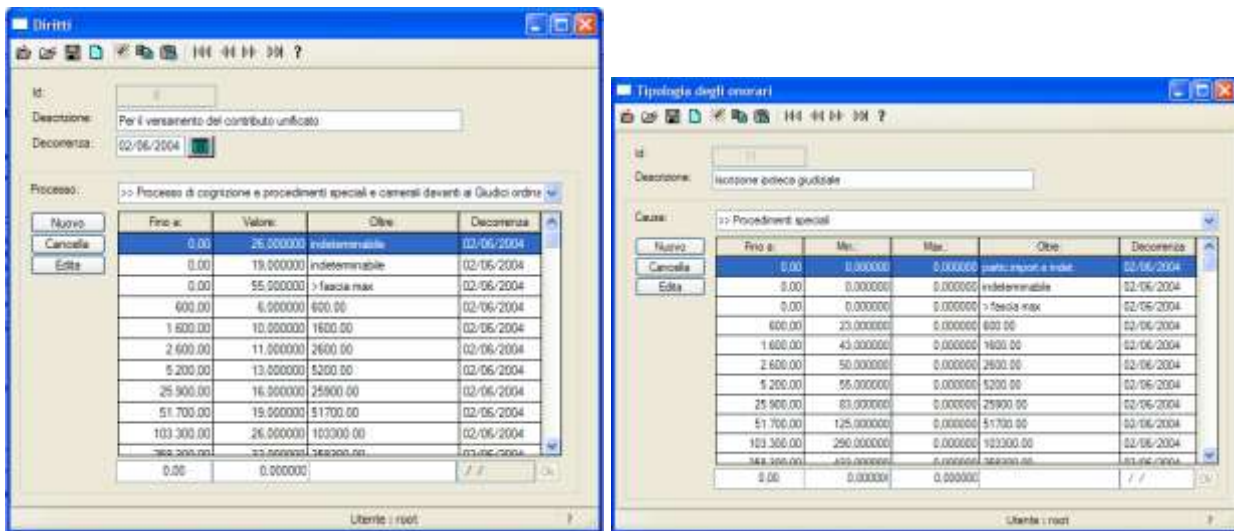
Diritti

Id: 8

Descrizione: Per il versamento del contributo unificato

Decorrenza: 02/06/2004

Processo: >> Processo di cognizione e procedimenti speciali e camerali davanti ai Giudici ordina

Nuovo
Cancella
Edita

| Fino a: | Valore: | Oltre: | Decorrenza |
|---|---|---|---|
| 0,00 | 26,000000 | indeterminabile | 02/06/2004 |
| 0,00 | 19,000000 | indeterminabile | 02/06/2004 |
| 0,00 | 55,000000 | > fascia max | 02/06/2004 |
| 600,00 | 6,000000 | 600.00 | 02/06/2004 |
| 1.600,00 | 10,000000 | 1600.00 | 02/06/2004 |
| 2.600,00 | 11,000000 | 2600.00 | 02/06/2004 |
| 5.200,00 | 13,000000 | 5200.00 | 02/06/2004 |
| 25.900,00 | 16,000000 | 25900.00 | 02/06/2004 |
| 51.700,00 | 19,000000 | 51700.00 | 02/06/2004 |
| 103.300,00 | 26,000000 | 103300.00 | 02/06/2004 |
| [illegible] | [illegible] | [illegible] | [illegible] |

0,00 0,000000 / / Ok

Utente : root ?

Tipologia degli onorari

Id: 11

Descrizione: Iscrizione ipoteca giudiziale

Cause: >> Procedimenti speciali

Nuovo
Cancella
Edita

| Fino a: | Min.: | Max.: | Oltre | Decorrenza |
|---|---|---|---|---|
| 0,00 | 0,000000 | 0,000000 | partic.import.e indet. | 02/06/2004 |
| 0,00 | 0,000000 | 0,000000 | indeterminabile | 02/06/2004 |
| 0,00 | 0,000000 | 0,000000 | > fascia max | 02/06/2004 |
| 600,00 | 23,000000 | 0,000000 | 600.00 | 02/06/2004 |
| 1.600,00 | 43,000000 | 0,000000 | 1600.00 | 02/06/2004 |
| 2.600,00 | 50,000000 | 0,000000 | 2600.00 | 02/06/2004 |
| 5.200,00 | 55,000000 | 0,000000 | 5200.00 | 02/06/2004 |
| 25.900,00 | 83,000000 | 0,000000 | 25900.00 | 02/06/2004 |
| 51.700,00 | 125,000000 | 0,000000 | 51700.00 | 02/06/2004 |
| 103.300,00 | 290,000000 | 0,000000 | 103300.00 | 02/06/2004 |
| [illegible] | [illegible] | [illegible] | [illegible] | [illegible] |

0,00 0,000000 0,000000 / / Ok

Utente : root ?